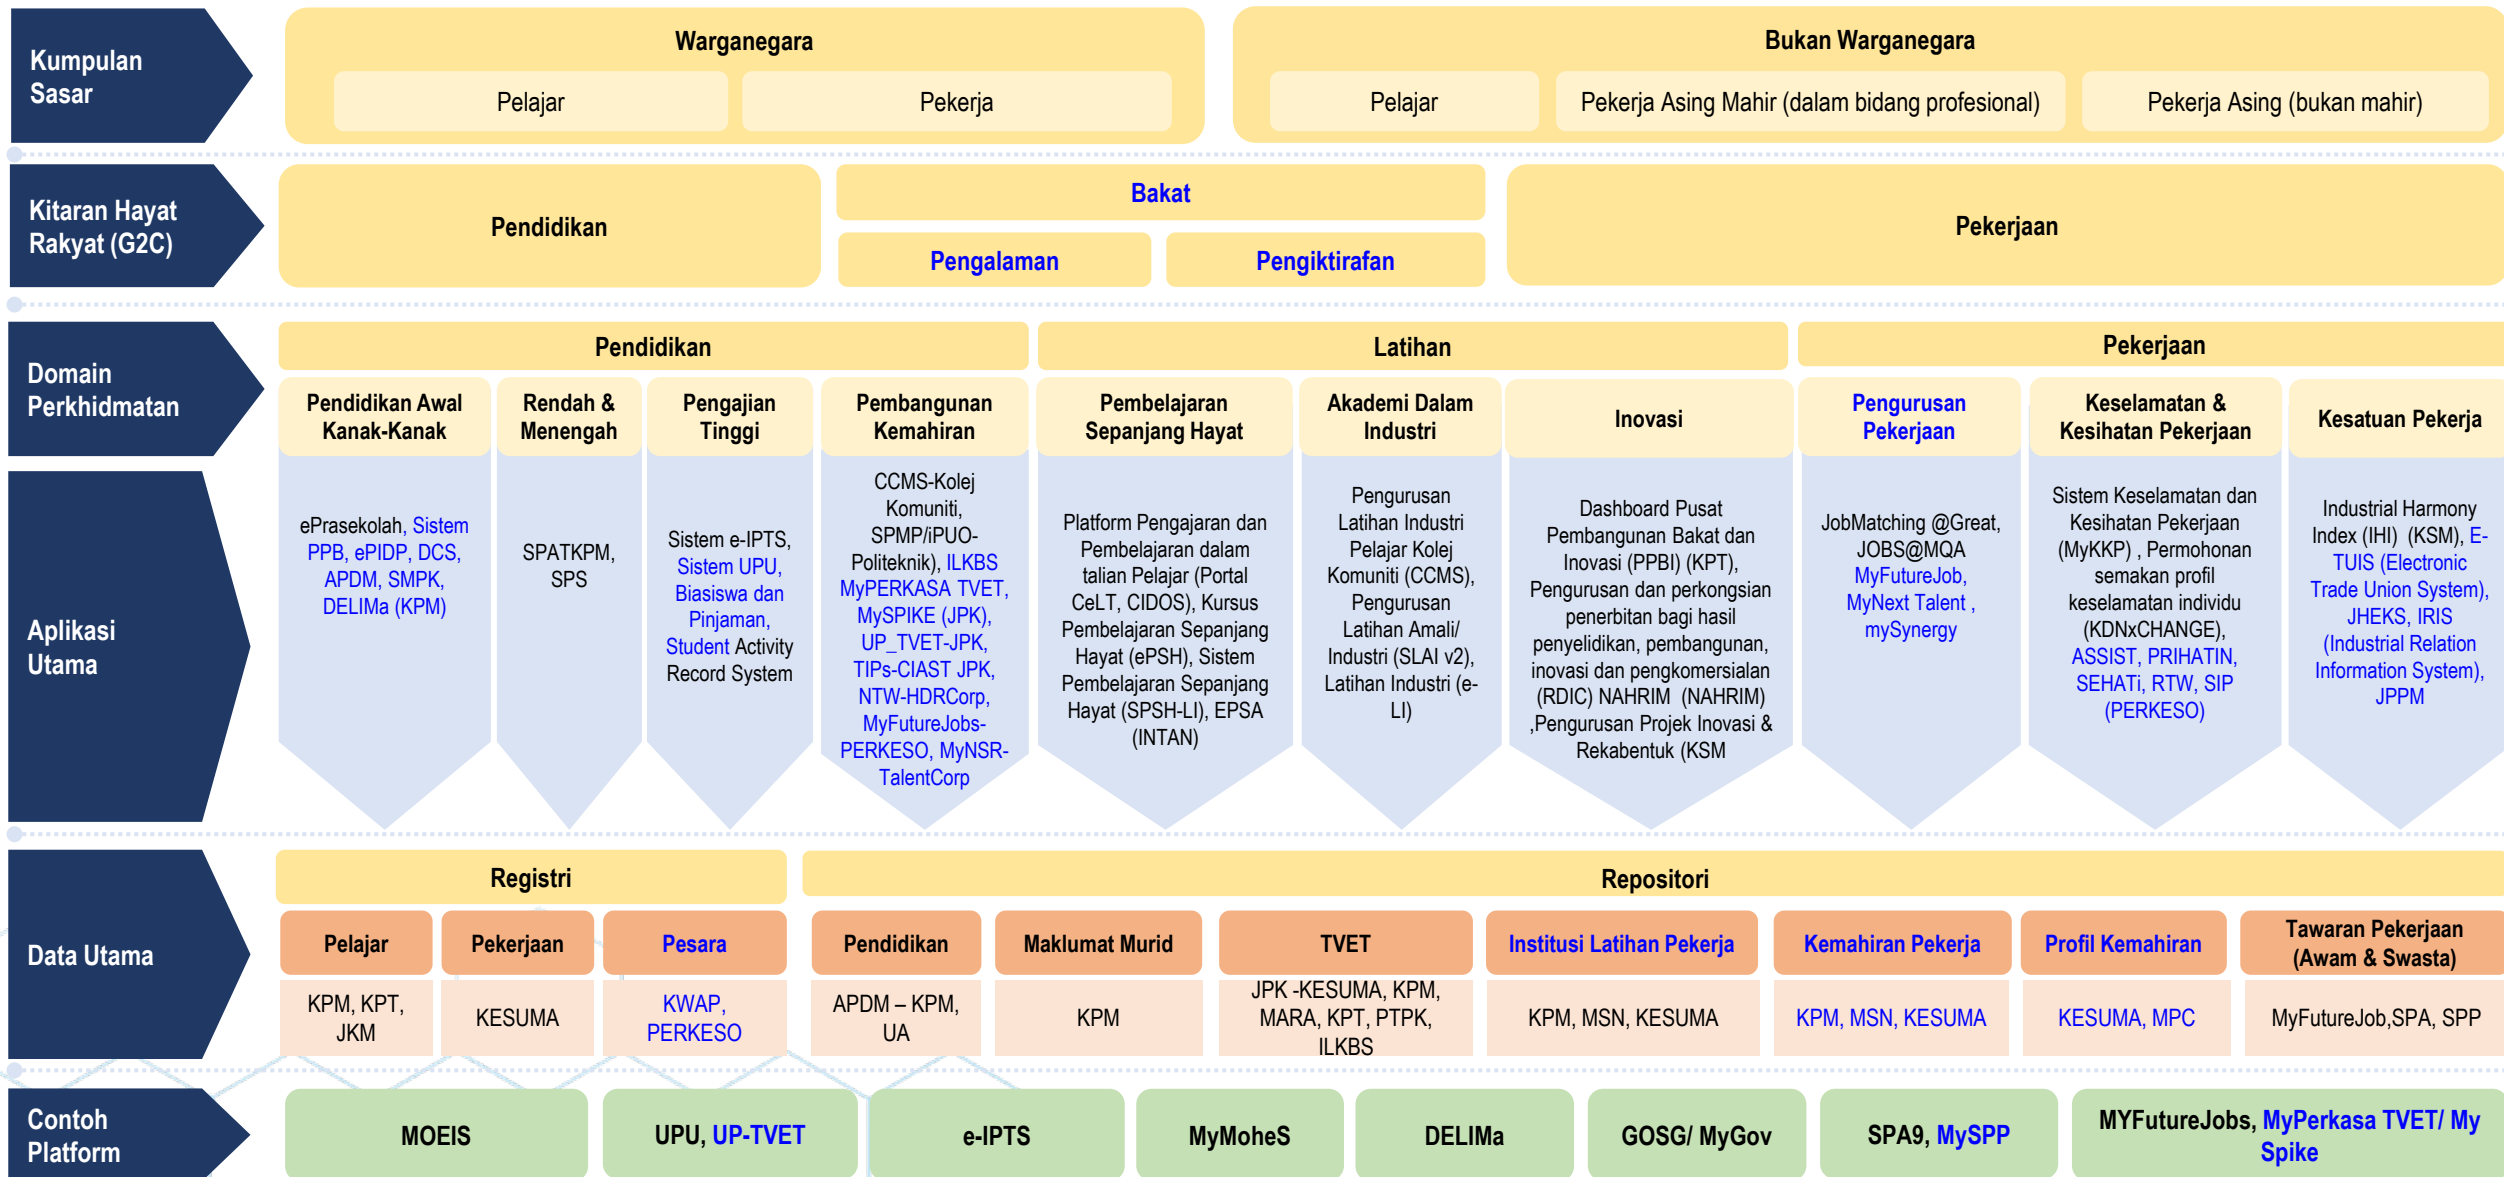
Kumpulan Sasar

Warganegara
Pelajar
Pekerja

Bukan Warganegara
Pelajar
Pekerja Asing Mahir (dalam bidang profesional)
Pekerja Asing (bukan mahir)

Kitaran Hayat Rakyat (G2C)

Pendidikan
Bakat
Pengalaman
Pengiktirafan
Pekerjaan

Domain Perkhidmatan

Pendidikan
Latihan
Pekerjaan

Pendidikan Awal Kanak-Kanak
Rendah & Menengah
Pengajian Tinggi
Pembangunan Kemahiran
Pembelajaran Sepanjang Hayat
Akademi Dalam Industri
Inovasi
Pengurusan Pekerjaan
Keselamatan & Kesihatan Pekerjaan
Kesatuan Pekerja

Aplikasi Utama

ePrasekolah, Sistem PPB, ePIDP, DCS, APDM, SMPK, DELIMa (KPM)

SPATKPM, SPS

Sistem e-IPTS, Sistem UPU, Biasiswa dan Pinjaman, Student Activity Record System

CCMS-Kolej Komuniti, SPMP/iPUO-Politeknik), ILKBS MyPERKASA TVET, MySPIKE (JPK), UP_TVET-JPK, TIPs-CIAST JPK, NTW-HDRCorp, MyFutureJobs-PERKESO, MyNSR-TalentCorp

Platform Pengajaran dan Pembelajaran dalam talian Pelajar (Portal CeLT, CIDOS), Kursus Pembelajaran Sepanjang Hayat (ePSH), Sistem Pembelajaran Sepanjang Hayat (SPSH-LI), EPSA (INTAN)

Pengurusan Latihan Industri Pelajar Kolej Komuniti (CCMS), Pengurusan Latihan Amali/ Industri (SLAI v2), Latihan Industri (e-LI)

Dashboard Pusat Pembangunan Bakat dan Inovasi (PPBI) (KPT), Pengurusan dan perkongsian penerbitan bagi hasil penyelidikan, pembangunan, inovasi dan pengkomersialan (RDIC) NAHRIM (NAHRIM) ,Pengurusan Projek Inovasi & Rekabentuk (KSM

JobMatching @Great, JOBS@MQA MyFutureJob, MyNext Talent , mySynergy

Sistem Keselamatan dan Kesihatan Pekerjaan (MyKKP) , Permohonan semakan profil keselamatan individu (KDNxCHANGE), ASSIST, PRIHATIN, SEHATi, RTW, SIP (PERKESO)

Industrial Harmony Index (IHI) (KSM), E-TUIS (Electronic Trade Union System), JHEKS, IRIS (Industrial Relation Information System), JPPM

Data Utama

Registri
Repositori

| Pelajar | Pekerjaan | Pesara | Pendidikan | Maklumat Murid | TVET | Institusi Latihan Pekerja | Kemahiran Pekerja | Profil Kemahiran | Tawaran Pekerjaan (Awam & Swasta) |
|---|---|---|---|---|---|---|---|---|---|
| KPM, KPT, JKM | KESUMA | KWAP, PERKESO | APDM – KPM, UA | KPM | JPK -KESUMA, KPM, MARA, KPT, PTPK, ILKBS | KPM, MSN, KESUMA | KPM, MSN, KESUMA | KESUMA, MPC | MyFutureJob,SPA, SPP |

Contoh Platform

MOEIS
UPU, UP-TVET
e-IPTS
MyMoheS
DELIMa
GOSG/ MyGov
SPA9, MySPP
MYFutureJobs, MyPerkasa TVET/ My Spike